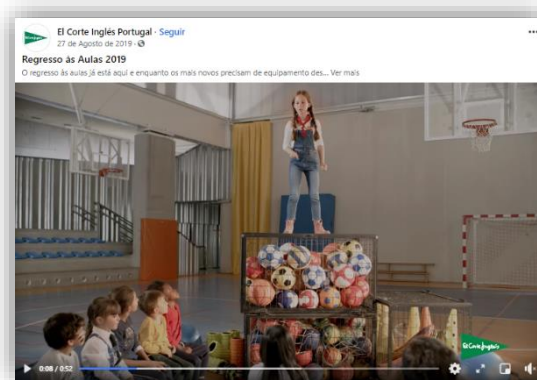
El Corte Inglés Portugal · Seguir

27 de Agosto de 2019 ·

Regresso às Aulas 2019

O regresso às aulas já está aqui e enquanto os mais novos precisam de equipamento des... Ver mais

El Corte Inglés

0:08 / 0:52